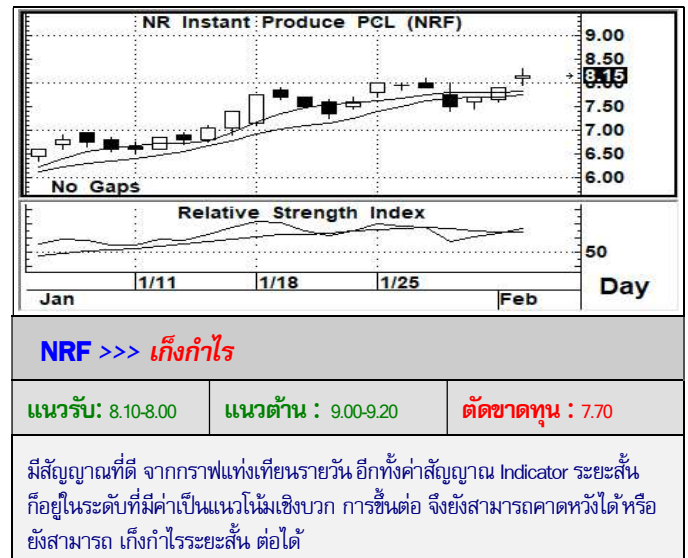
NR Instant Produce PCL (NRF)

9.00
8.50
8.15
7.50
7.00
6.50
6.00

No Gaps

Relative Strength Index

50

1/11
1/18
1/25
Jan
Feb
Day

NRF >>> เก็งกำไร

| แนวรับ: 8.10-8.00 | แนวต้าน : 9.00-9.20 | ตัดขาดทุน : 7.70 |
|---|---|---|

มีสัญญาณที่ดี จากกราฟแท่งเทียนรายวัน อีกทั้งค่าสัญญาณ Indicator ระยะสั้น ก็อยู่ในระดับที่มีค่าเป็นแนวโน้มเชิงบวก การขึ้นต่อ จึงยังสามารถคาดหวังได้หรือ ยังสามารถ เก็งกำไรระยะสั้น ต่อได้